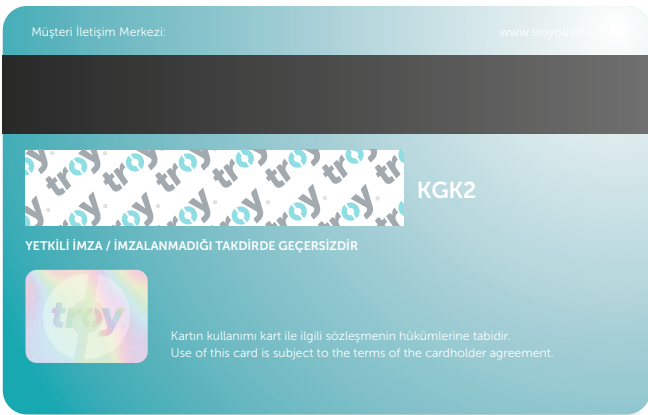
Müşteri İletişim Merkezi:

www.troyodeme.com

troy troy troy troy troy troy troy troy troy troy troy troy troy troy

KGK2

YETKİLİ İMZA / İMZALANMADIĞI TAKDİRDE GEÇERSİZDİR

troy

Kartın kullanımı kart ile ilgili sözleşmenin hükümlerine tabidir.
Use of this card is subject to the terms of the cardholder agreement.